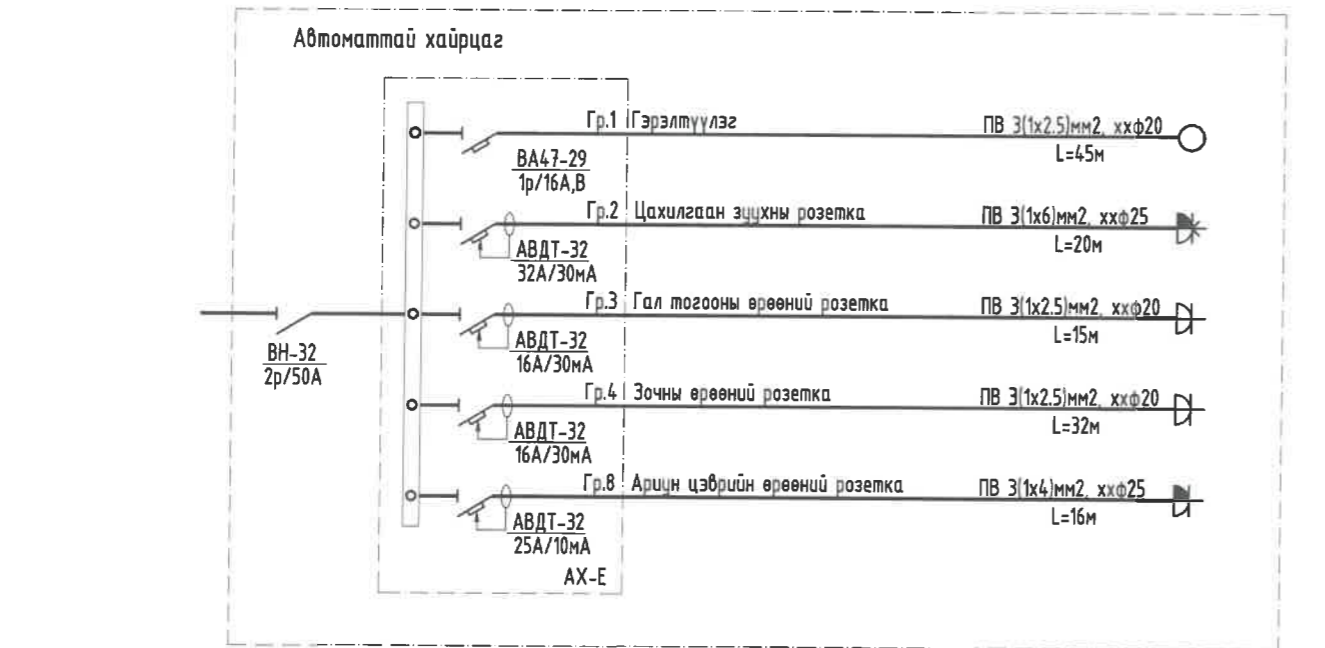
Автоматтай хайрцаг

Гр.1 Гэрэлтүүлэг
ВА47-29
1р/16А,В
ПВ 3(1х2.5)мм2, ххф20
L=45м

Гр.2 Цахилгаан зуухны розетка
АВДТ-32
32А/30мА
ПВ 3(1х6)мм2, ххф25
L=20м

ВН-32
2р/50А

Гр.3 Гал тогооны өрөөний розетка
АВДТ-32
16А/30мА
ПВ 3(1х2.5)мм2, ххф20
L=15м

Гр.4 Зочны өрөөний розетка
АВДТ-32
16А/30мА
ПВ 3(1х2.5)мм2, ххф20
L=32м

Гр.8 Ариун цэврийн өрөөний розетка
АВДТ-32
25А/10мА
ПВ 3(1х4)мм2, ххф25
L=16м

АХ-Е